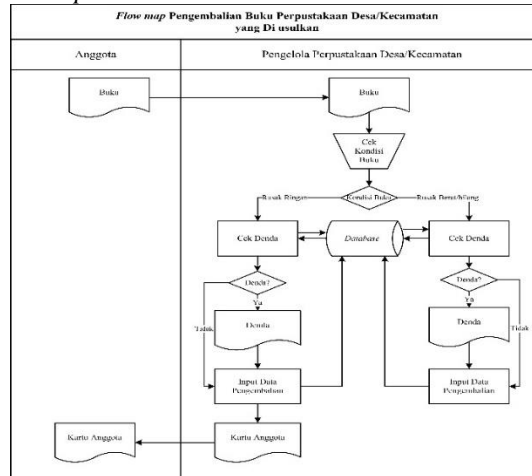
*Flow map* Pengembalian Buku Perpustakaan Desa/Kecamatan yang Di usulkan

Anggota

Pengelola Perpustakaan Desa/Kecamatan

Buku

Buku

Cek Kondisi Buku

Rusak Ringan

Kondisi Buku

Rusak Berat/hilang

Cek Denda

*Database*

Cek Denda

Denda?

Ya

Tidak

Denda

Denda?

Ya

Tidak

Denda

Input Data Pengembalian

Input Data Pengembalian

Kartu Anggota

Kartu Anggota